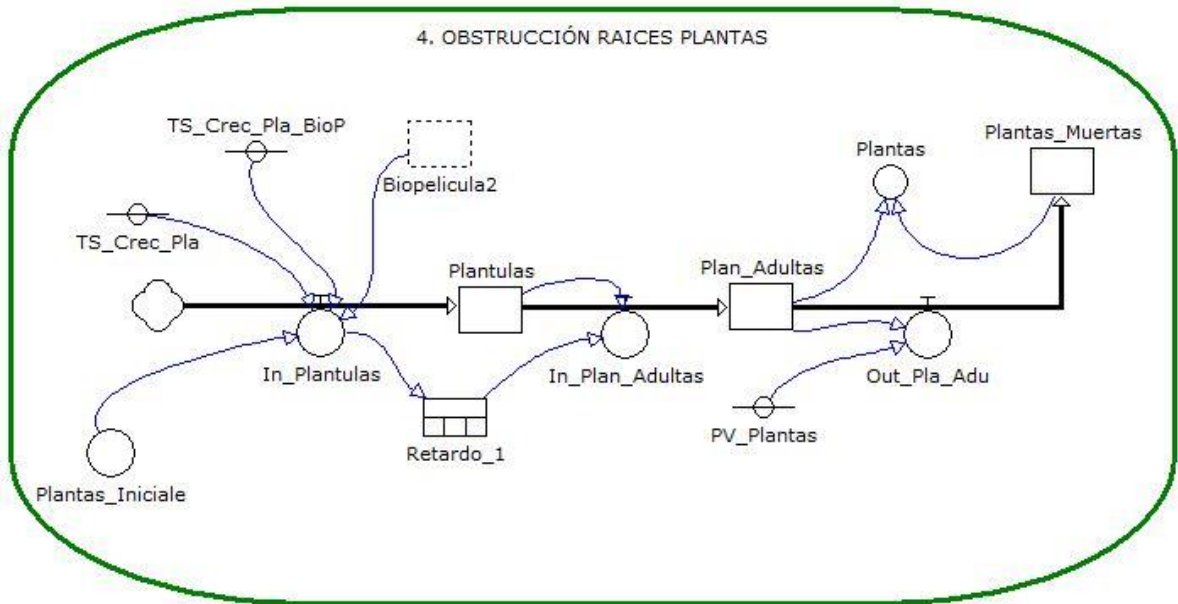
4. OBSTRUCCIÓN RAICES PLANTAS

TS_Crec_Pla_BioP

Biopelicula2

Plantas

Plantas_Muertas

TS_Crec_Pla

Plantulas

Plan_Adultas

In_Plantulas

In_Plan_Adultas

Out_Pla_Adu

Retardo_1

PV_Plantas

Plantas_Iniciale